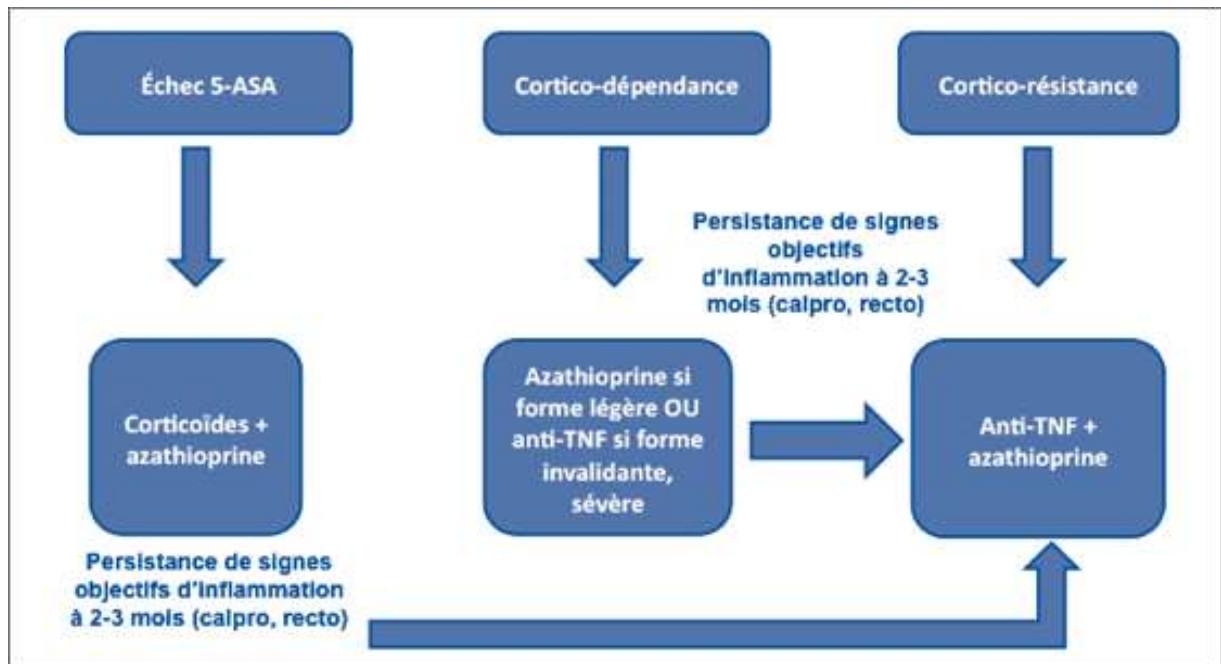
Échec 5-ASA

Cortico-dépendance

Cortico-résistance

Persistance de signes objectifs d'inflammation à 2-3 mois (calpro, recto)

Corticoïdes + azathioprine

Azathioprine si forme légère OU anti-TNF si forme invalidante, sévère

Anti-TNF + azathioprine

Persistance de signes objectifs d'inflammation à 2-3 mois (calpro, recto)